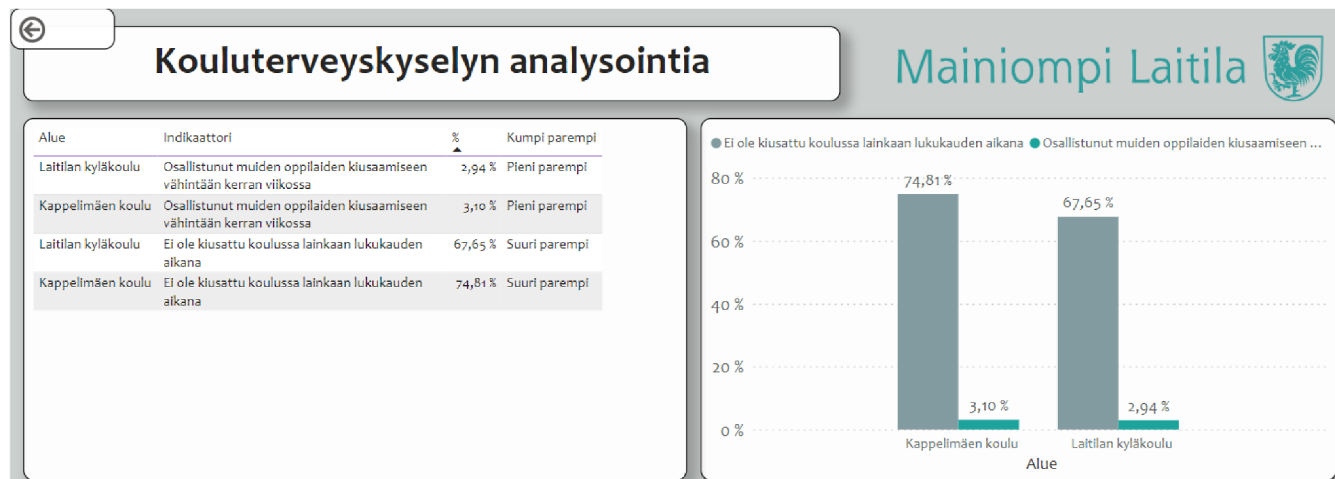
Kouluterveyskyselyn analysointia

Mainiompi Laitila

| Alue | Indikaattori | % | Kumpi parempi |
|---|---|---|---|
| Laitilan kyläkoulu | Osallistunut muiden oppilaiden kiusaamiseen vähintään kerran viikossa | 2,94 % | Pieni parempi |
| Kappelimäen koulu | Osallistunut muiden oppilaiden kiusaamiseen vähintään kerran viikossa | 3,10 % | Pieni parempi |
| Laitilan kyläkoulu | Ei ole kiusattu koulussa lainkaan lukukauden aikana | 67,65 % | Suuri parempi |
| Kappelimäen koulu | Ei ole kiusattu koulussa lainkaan lukukauden aikana | 74,81 % | Suuri parempi |

Ei ole kiusattu koulussa lainkaan lukukauden aikana
Osallistunut muiden oppilaiden kiusaamiseen ...

80 %
60 %
40 %
20 %
0 %

74,81 %
3,10 %
67,65 %
2,94 %

Kappelimäen koulu
Laitilan kyläkoulu
Alue